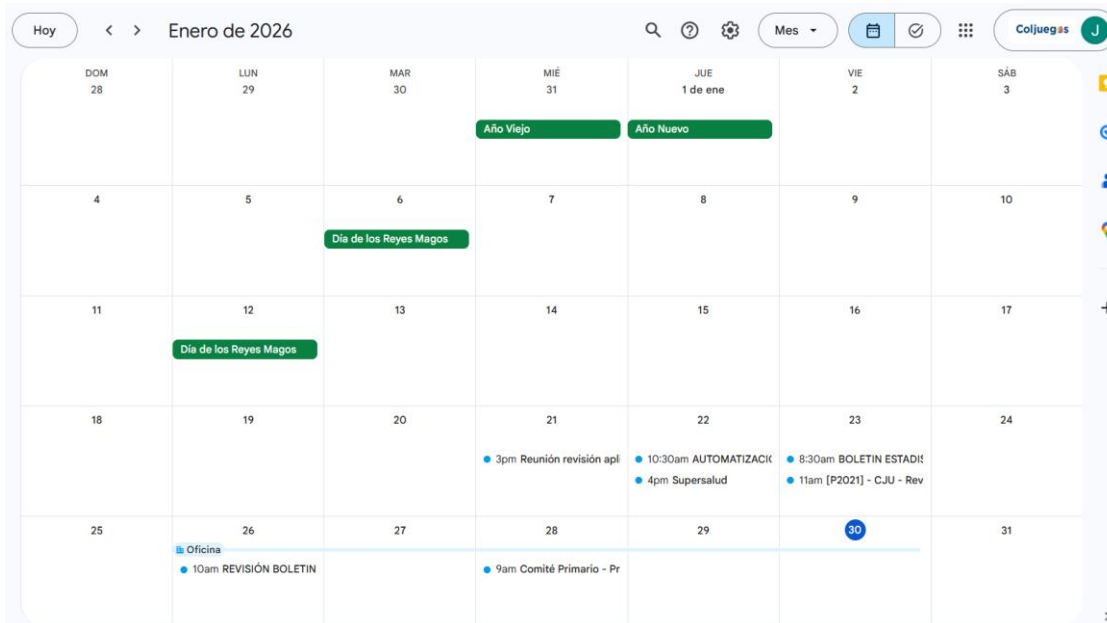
Hoy < > Enero de 2026

Mes

Coljuegos J

| DOM | LUN | MAR | MIÉ | JUE | VIE | SÁB |
|---|---|---|---|---|---|---|
| 28 | 29 | 30 | 31 Año Viejo | 1 de ene Año Nuevo | 2 | 3 |
| 4 | 5 | 6 Día de los Reyes Magos | 7 | 8 | 9 | 10 |
| 11 | 12 Día de los Reyes Magos | 13 | 14 | 15 | 16 | 17 |
| 18 | 19 | 20 | 21 3pm Reunión revisión apl | 22 10:30am AUTOMATIZACI 4pm Supersalud | 23 8:30am BOLETIN ESTADI 11am [P2021] - CJU - Rev | 24 |
| 25 | 26 Oficina 10am REVISIÓN BOLETIN | 27 | 28 9am Comité Primario - Pr | 29 | 30 | 31 |